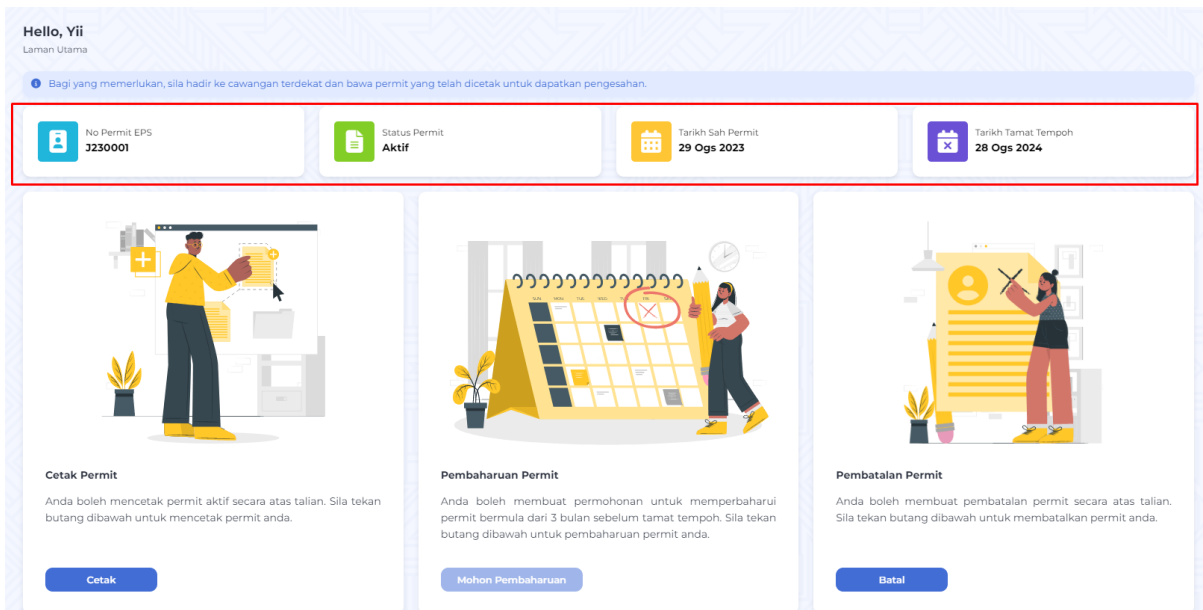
Hello, Yii
Laman Utama

Bagi yang memerlukan, sila hadir ke cawangan terdekat dan bawa permit yang telah dicetak untuk dapatkan pengesahan.

No Permit EPS
J230001

Status Permit
Aktif

Tarikh Sah Permit
29 Ogs 2023

Tarikh Tamat Tempoh
28 Ogs 2024

Cetak Permit
Anda boleh mencetak permit aktif secara atas talian. Sila tekan butang dibawah untuk mencetak permit anda.

Cetak

Pembaharuan Permit
Anda boleh membuat permohonan untuk memperbaharui permit bermula dari 3 bulan sebelum tamat tempoh. Sila tekan butang dibawah untuk pembaharuan permit anda.

Mohon Pembaharuan

Pembatalan Permit
Anda boleh membuat pembatalan permit secara atas talian. Sila tekan butang dibawah untuk membatalkan permit anda.

Batal